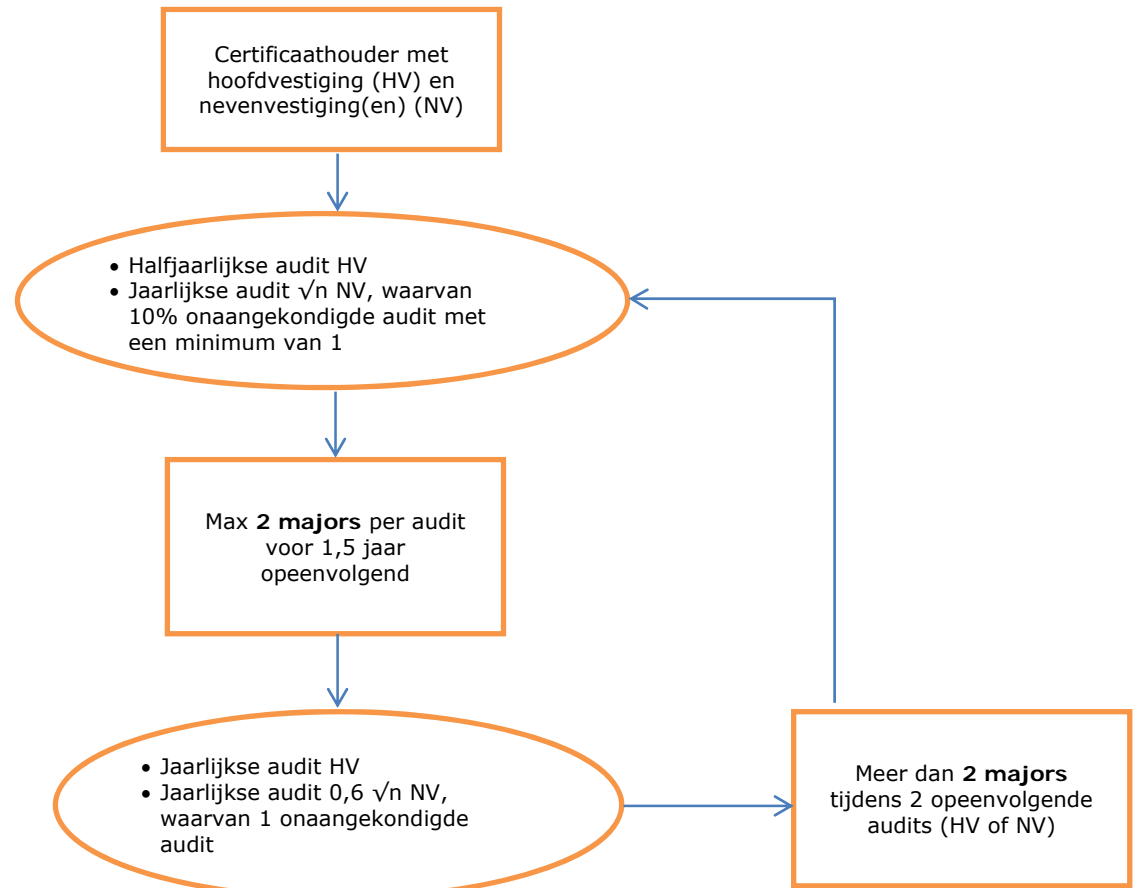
Certificaathouder met hoofdvestiging (HV) en nevenvestiging(en) (NV)

- Halfjaarlijkse audit HV
- Jaarlijkse audit $\sqrt{n}$ NV, waarvan 10% onaangekondigde audit met een minimum van 1

Max **2 majors** per audit voor 1,5 jaar opeenvolgend

- Jaarlijkse audit HV
- Jaarlijkse audit 0,6 $\sqrt{n}$ NV, waarvan 1 onaangekondigde audit

Meer dan **2 majors** tijdens 2 opeenvolgende audits (HV of NV)